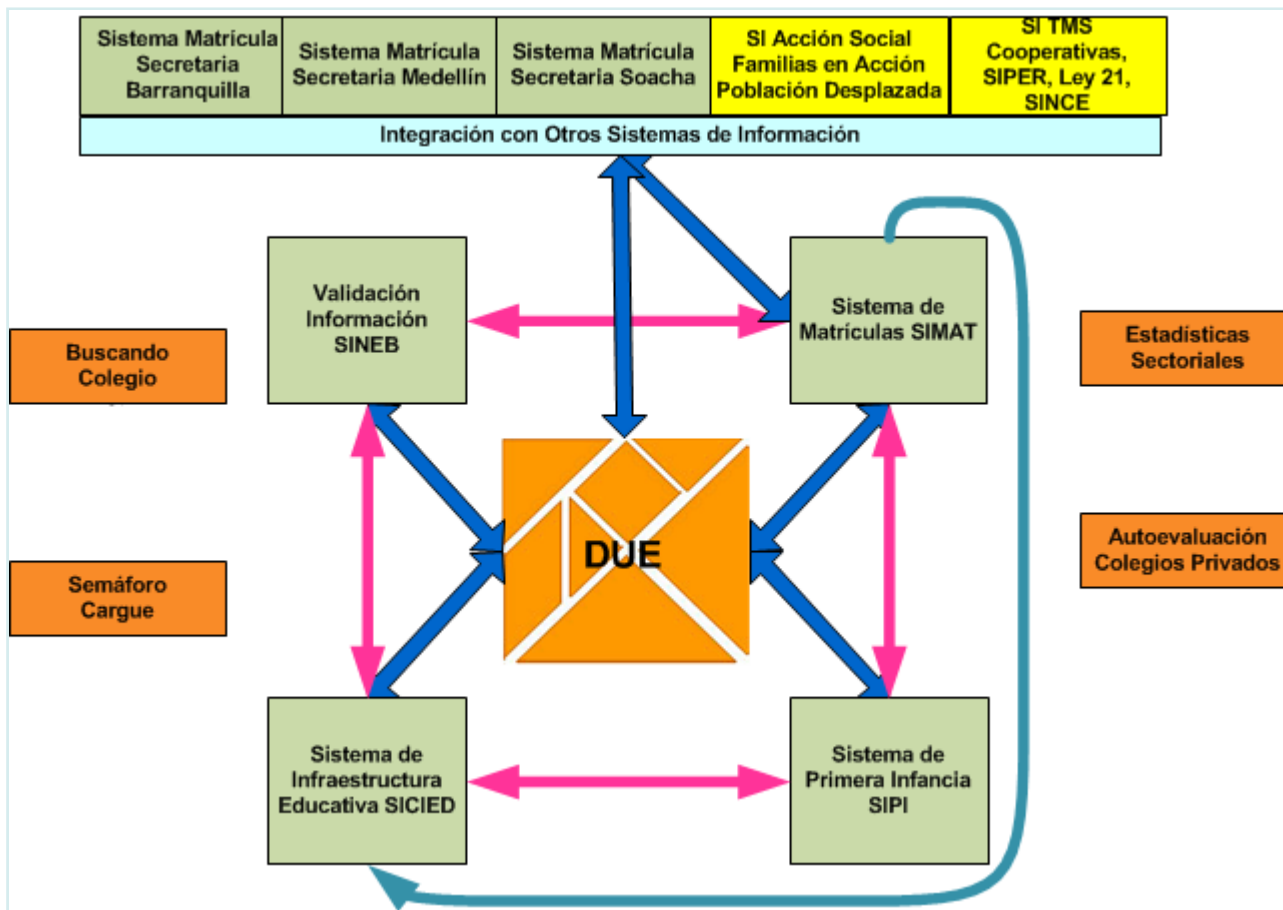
| Sistema Matrícula Secretaria Barranquilla | Sistema Matrícula Secretaria Medellín | Sistema Matrícula Secretaria Soacha | SI Acción Social Familias en Acción Población Desplazada | SI TMS Cooperativas, SIPER, Ley 21, SINCE |
|---|---|---|---|---|

Integración con Otros Sistemas de Información

Validación Información SINEB

Sistema de Matrículas SIMAT

Buscando Colegio

Estadísticas Sectoriales

DUE

Autoevaluación Colegios Privados

Semáforo Cargue

Sistema de Infraestructura Educativa SICIED

Sistema de Primera Infancia SIPI